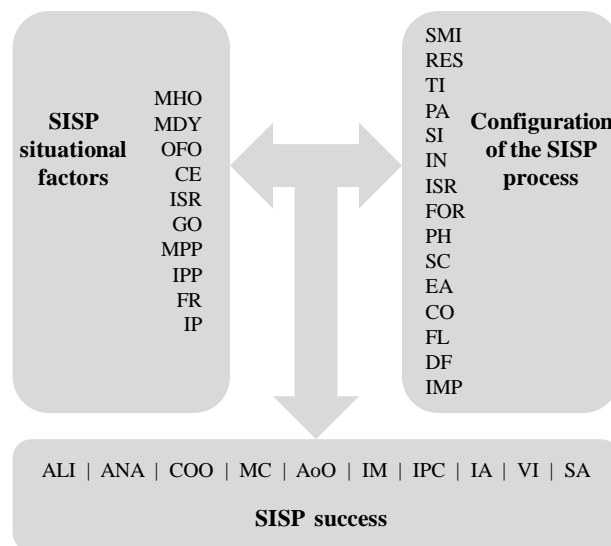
SISP situational factors

MHO
MDY
OFO
CE
ISR
GO
MPP
IPP
FR
IP

SMI
RES
TI
PA
SI
IN
ISR
FOR
PH
SC
EA
CO
FL
DF
IMP

Configuration of the SISP process

ALI | ANA | COO | MC | AoO | IM | IPC | IA | VI | SA

SISP success